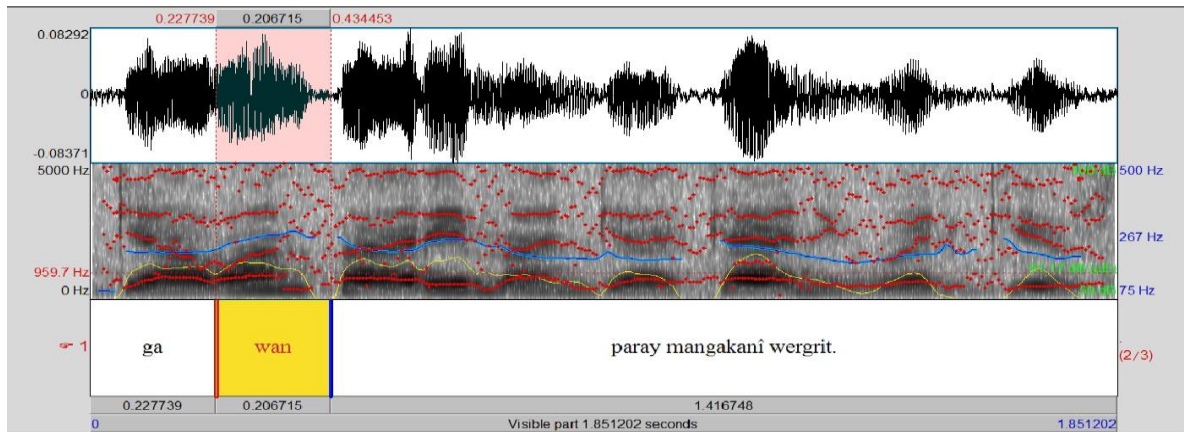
0.227739 0.206715 0.434453

0.08292

0

-0.08371

5000 Hz

959.7 Hz

0 Hz

100 dB 500 Hz

267 Hz

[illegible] dB

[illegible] dB 75 Hz

1

ga

wan

paray mangakanî wergrit.

(2/3)

0.227739 0.206715 1.416748

0 Visible part 1.851202 seconds 1.851202